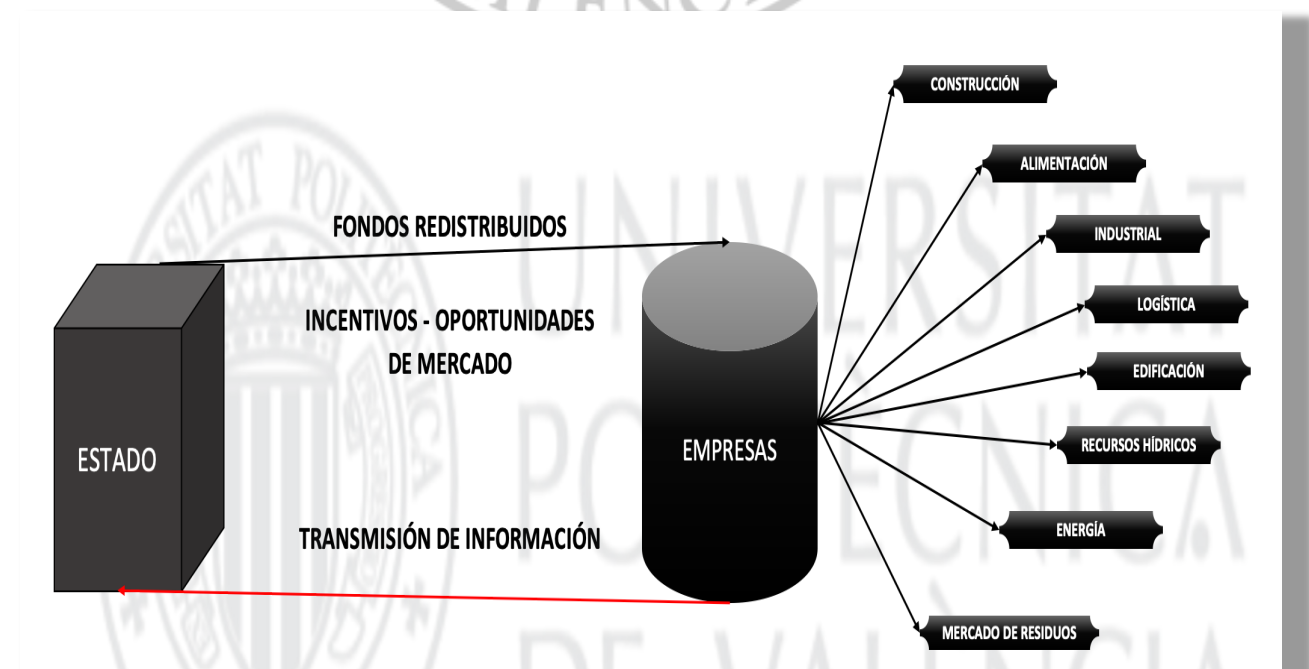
FONDOS REDISTRIBUIDOS

INCENTIVOS - OPORTUNIDADES DE MERCADO

TRANSMISIÓN DE INFORMACIÓN

ESTADO

EMPRESAS

CONSTRUCCIÓN

ALIMENTACIÓN

INDUSTRIAL

LOGÍSTICA

EDIFICACIÓN

RECURSOS HÍDRICOS

ENERGÍA

MERCADO DE RESIDUOS

UNIVERSITAT POLITÈCNICA DE VALÈNCIA